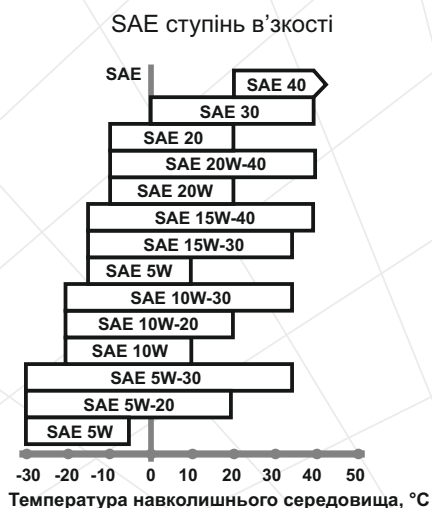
SAE ступінь в’зкості

SAE

SAE 40

SAE 30

SAE 20

SAE 20W-40

SAE 20W

SAE 15W-40

SAE 15W-30

SAE 5W

SAE 10W-30

SAE 10W-20

SAE 10W

SAE 5W-30

SAE 5W-20

SAE 5W

-30 -20 -10 0 10 20 30 40 50

Температура навколишнього середовища, °C